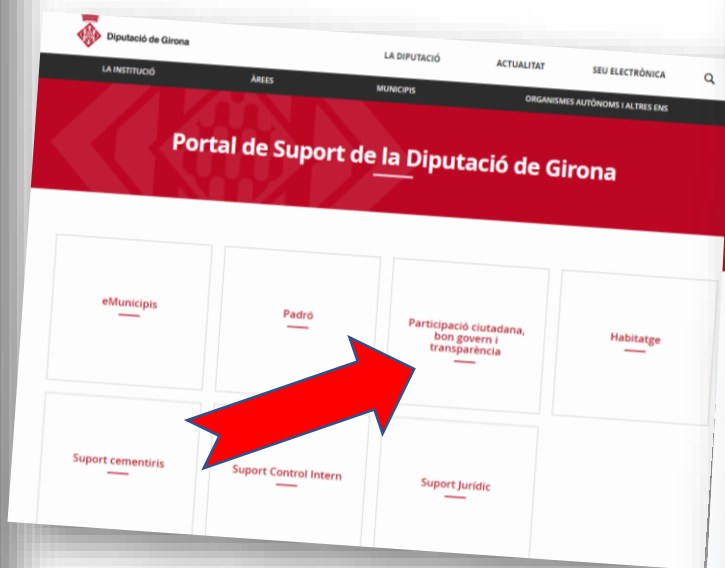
Diputació de Girona

LA DIPUTACIÓ ACTUALITAT SEU ELECTRÒNICA

LA INSTITUCIÓ ÀREES MUNICIPIS ORGANISMES AUTÒNOMS I ALTRES ENS

Portal de Suport de la Diputació de Girona

eMunicipis

Padró

Participació ciutadana, bon govern i transparència

Habitatge

Suport cementiris

Suport Control Intern

Suport Jurídic